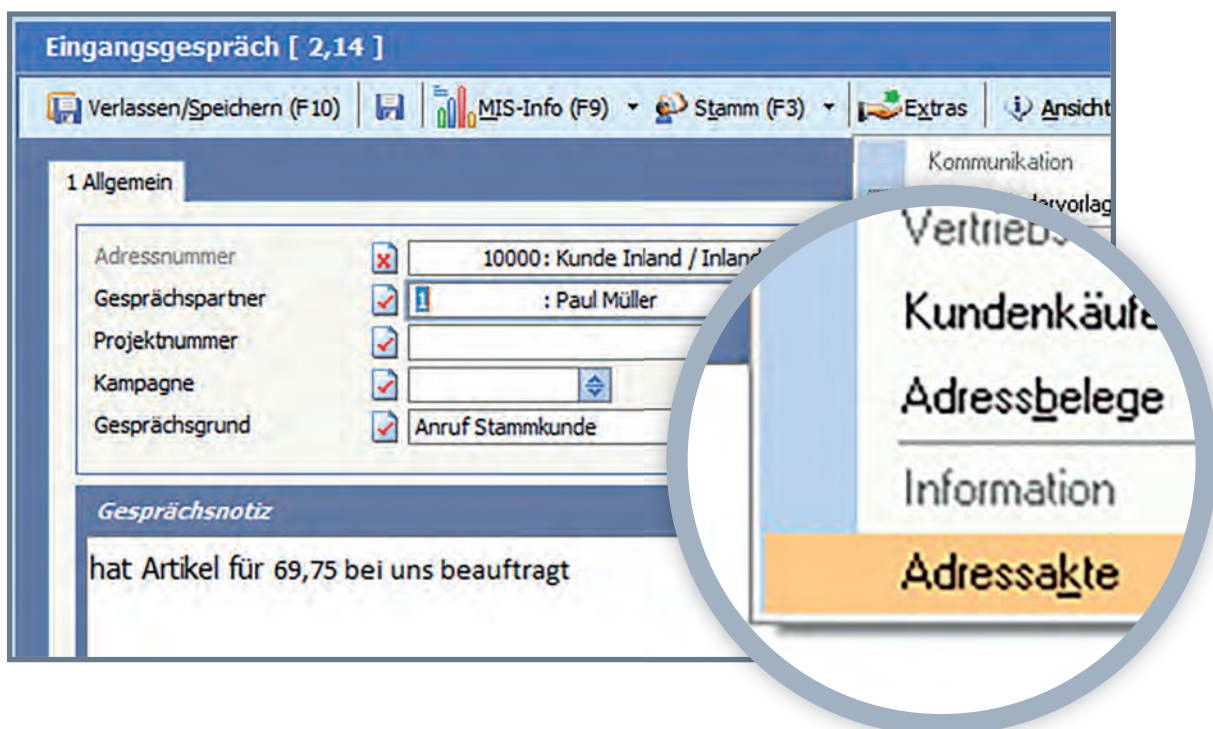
Eingangsgespräch [ 2,14 ]

Verlassen/Speichern (F10) MIS-Info (F9) Stamm (F3) Extras Ansicht

Kommunikation
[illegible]vorlag

1 Allgemein

Adressnummer 10000: Kunde Inland / Inland
Gesprächspartner 1 : Paul Müller
Projektnummer
Kampagne
Gesprächsgrund Anruf Stammkunde

Gesprächsnotiz
hat Artikel für 69,75 bei uns beauftragt

Vertriebs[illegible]
Kundenkäufe
Adressbelege
Information
Adressakte